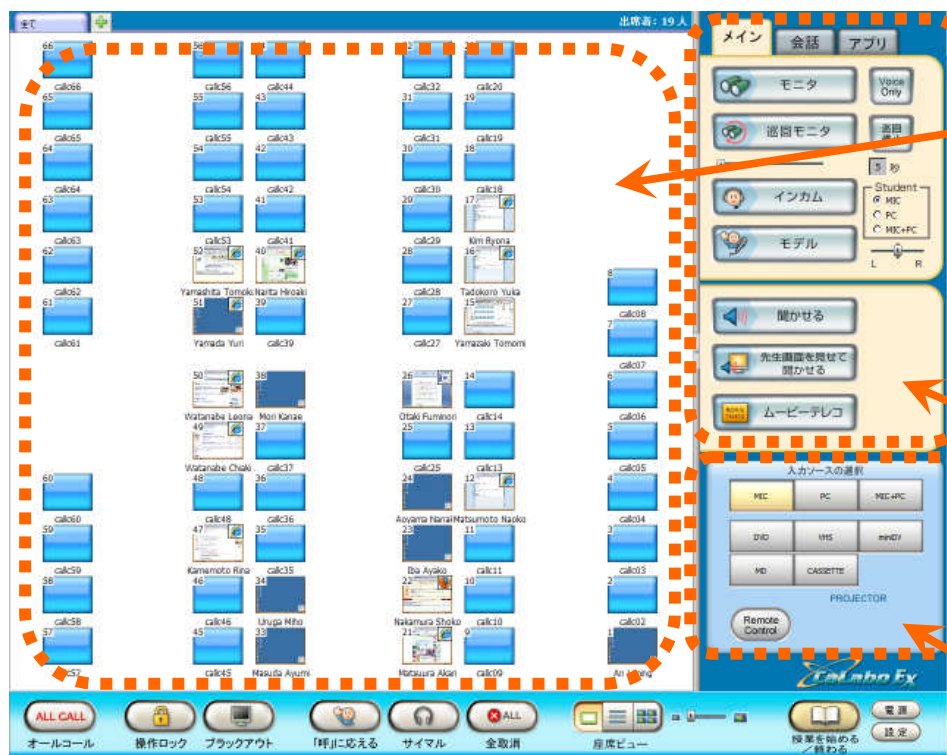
全て
出席者：19 人
66 call66
65 call65
64 call64
63 call63
62 call62
61 call61
60 call60
59 call59
58 call58
57 call57
56 call56
55 call55
54 call54
53 call53
52 Yamashita Tomoko
51 Yamada Yuri
50 Watanabe Leona
49 Watanabe Chiaki
48 call48
47 Kamemoto Rina
46 call46
45 call45
44 call44
43 call43
42 call42
41 call41
40 Narita Hiroaki
39 call39
38 Mori Kanae
37 call37
36 call36
35 call35
34 Uruga Miho
33 Masuda Ayumi
32 call32
31 call31
30 call30
29 call29
28 call28
27 call27
26 Otaki Fuminori
25 call25
24 Aoyama Nanai
23 Iba Ayako
22 Nakamura Shoko
21 Matsuura Akari
20 call20
19 call19
18 call18
17 Kim Ryona
16 Tadokoro Yuka
15 Yamazaki Tomomi
14 call14
13 call13
12 Matsumoto Naoko
11 call11
10 call10
9 call09
8 call08
7 call07
6 call06
5 call05
4 call04
3 call03
2 call02
1 Ari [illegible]
メイン
会話
アプリ
モニタ
Voice Only
巡回モニタ
巡回
5 秒
インカム
Student
MIC
PC
MIC+PC
モデル
L R
聞かせる
先生画面を見せて聞かせる
ムービーテレコ
入力ソースの選択
MIC
PC
MIC+PC
DVD
VHS
miniDV
MD
CASSETTE
PROJECTOR
Remote Control
CaLabo Ex
ALL CALL
オールコール
操作ロック
ブラックアウト
「呼」に応える
サイマル
ALL
全取消
座席ビュー
授業を始める／終わる
電源
設定